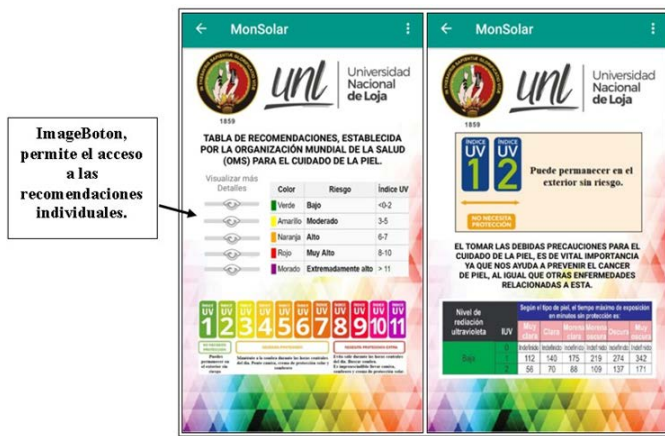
ImageBoton, permite el acceso a las recomendaciones individuales.

MonSolar

1859

unl Universidad Nacional de Loja

TABLA DE RECOMENDACIONES, ESTABLECIDA POR LA ORGANIZACIÓN MUNDIAL DE LA SALUD (OMS) PARA EL CUIDADO DE LA PIEL.

Visualizar más Detalles

| Color | Riesgo | Índice UV |
|---|---|---|
| Verde | Bajo | <0-2 |
| Amarillo | Moderado | 3-5 |
| Naranja | Alto | 6-7 |
| Rojo | Muy Alto | 8-10 |
| Morado | Extremadamente alto | > 11 |

UV 1 2 3 4 5 6 7 8 9 10 11

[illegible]

MonSolar

unl Universidad Nacional de Loja

INDICE UV 1 INDICE UV 2

Puede permanecer en el exterior sin riesgo.

NO NECESITA PROTECCIÓN

EL TOMAR LAS DEBIDAS PRECAUCIONES PARA EL CUIDADO DE LA PIEL, ES DE VITAL IMPORTANCIA YA QUE NOS AYUDA A PREVENIR EL CANCER DE PIEL, AL IGUAL QUE OTRAS ENFERMEDADES RELACIONADAS A ESTA.

| Nivel de radiación ultravioleta | IUV | Muy clara | Clara | Morena clara | Morena | Oscura | Muy oscura |
|---|---|---|---|---|---|---|---|
| | 0 | Indefinido | Indefinido | Indefinido | Indefinido | Indefinido | Indefinido |
| Bajo | 1 | 112 | 140 | 175 | 219 | 274 | 342 |
| | 2 | 56 | 70 | 88 | 109 | 137 | 171 |

Según el tipo de piel, el tiempo máximo de exposición en minutos sin protección es: